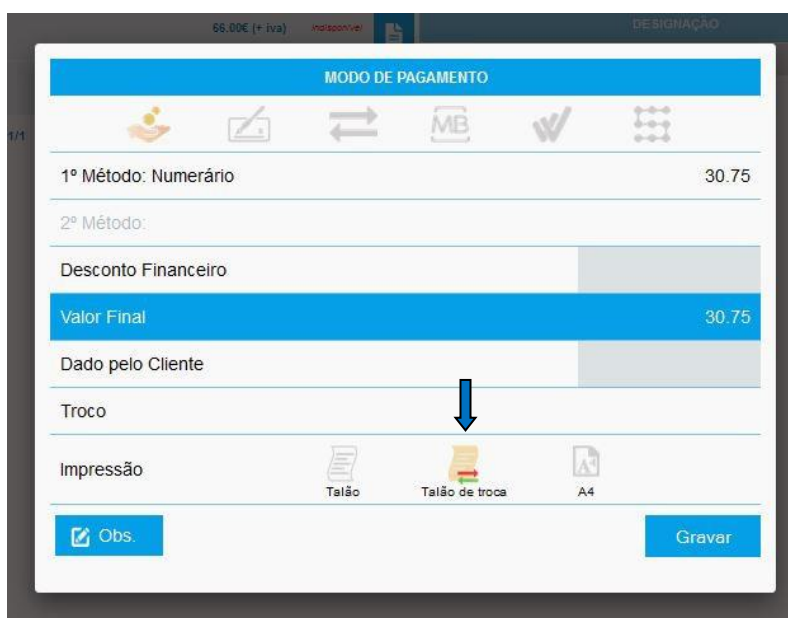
66.00€ (+ iva) Indisponível DESIGNAÇÃO

1/1

MODO DE PAGAMENTO

MB

1º Método: Numerário 30.75

2º Método:

Desconto Financeiro

Valor Final 30.75

Dado pelo Cliente

Troco

Impressão Talão Talão de troca A4

Obs.

Gravar